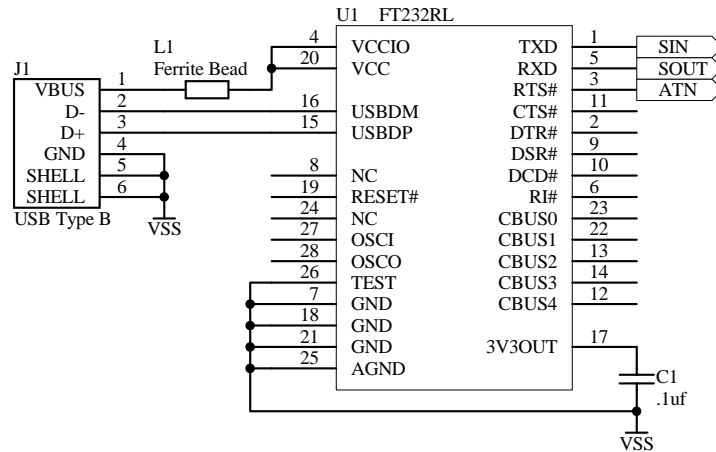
U1 FT232RL

L1
Ferrite Bead

J1
VBUS 1
D- 2
D+ 3
GND 4
SHELL 5
SHELL 6
USB Type B

VSS

4 VCCIO
20 VCC
16 USBDM
15 USBDP
8 NC
19 RESET#
24 NC
27 OSCI
28 OSCO
26 TEST
7 GND
18 GND
21 GND
25 AGND

TXD 1
RXD 5
RTS# 3
CTS# 11
DTR# 2
DSR# 9
DCD# 10
RI# 6
CBUS0 23
CBUS1 22
CBUS2 13
CBUS3 14
CBUS4 12
3V3OUT 17

SIN
SOUT
ATN

C1
.1uf

VSS